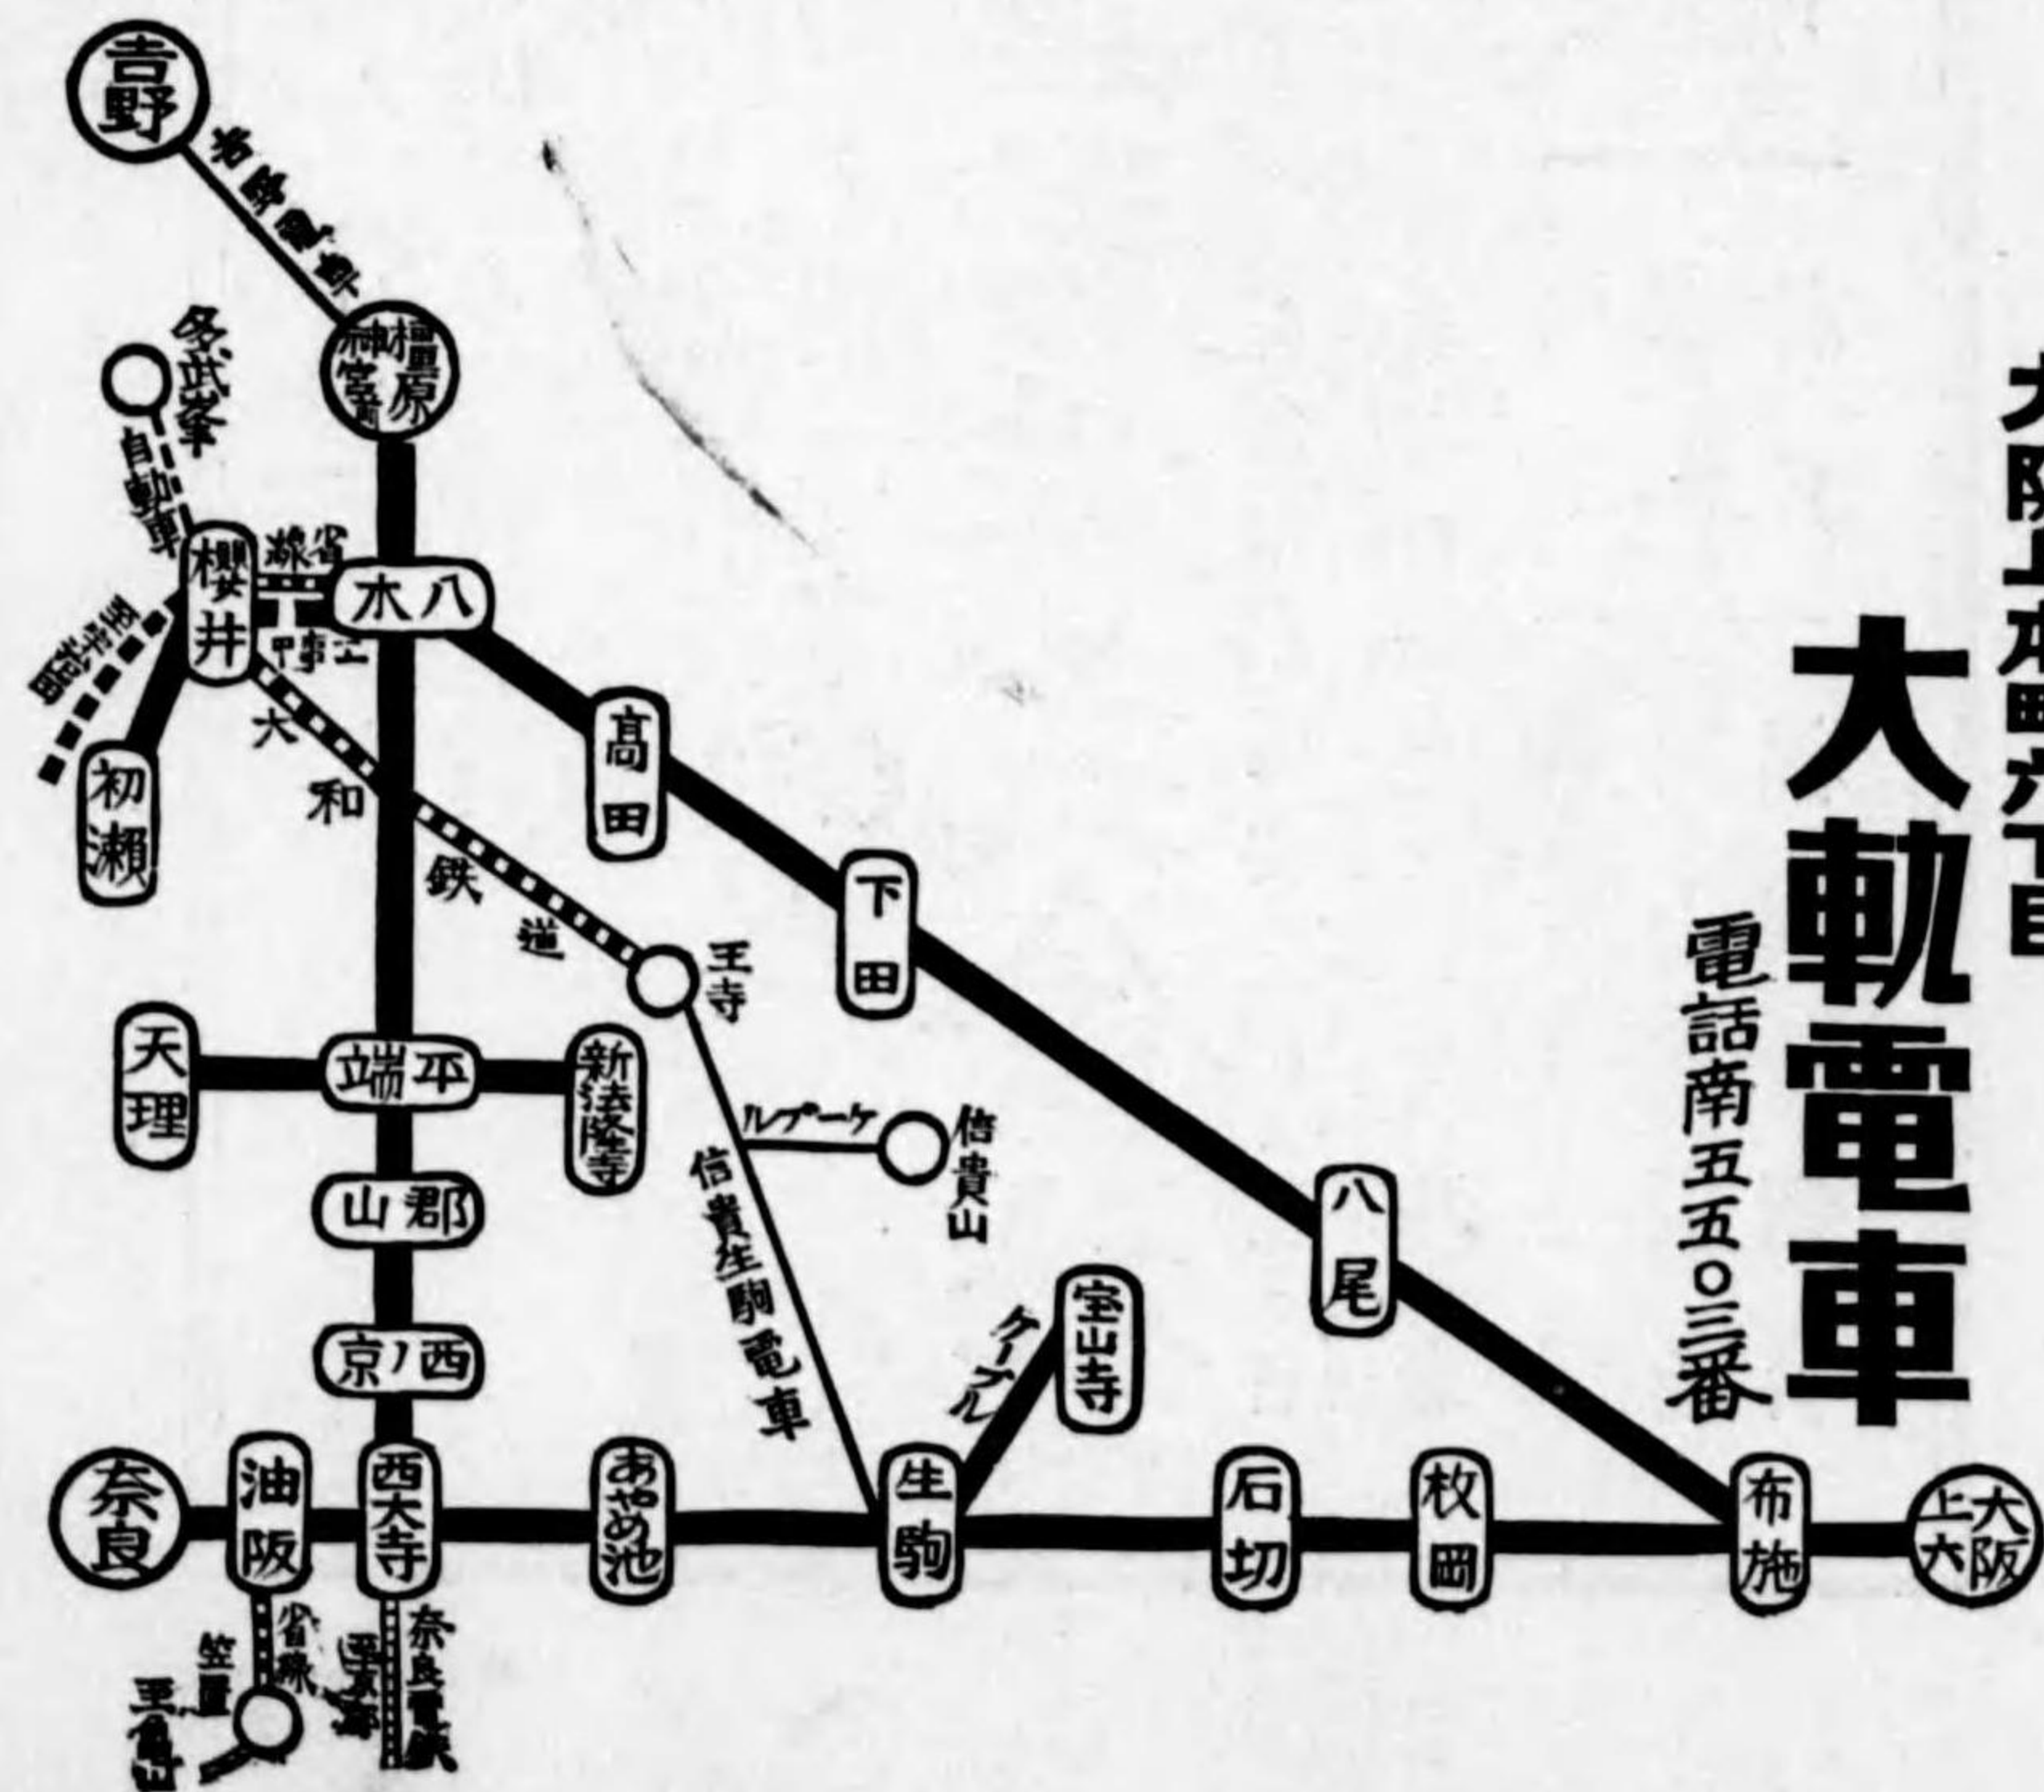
大阪上本町六丁目

大軌電車

電話南五五〇三番

吉野

吉野鉄道

橿原神宮前

多武峯自動車

櫻井

省線

八木

初瀬

大和鉄道

高田

下田

王寺

天理

平端

新法隆寺

ケーブル

信貴山

郡山

信貴生駒電車

宝山寺

ケーブル

八尾

西ノ京

奈良

油阪

西大寺

あやめ池

生駒

石切

枚岡

布施

大阪上六

省線

笠置

奈良電鉄

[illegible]